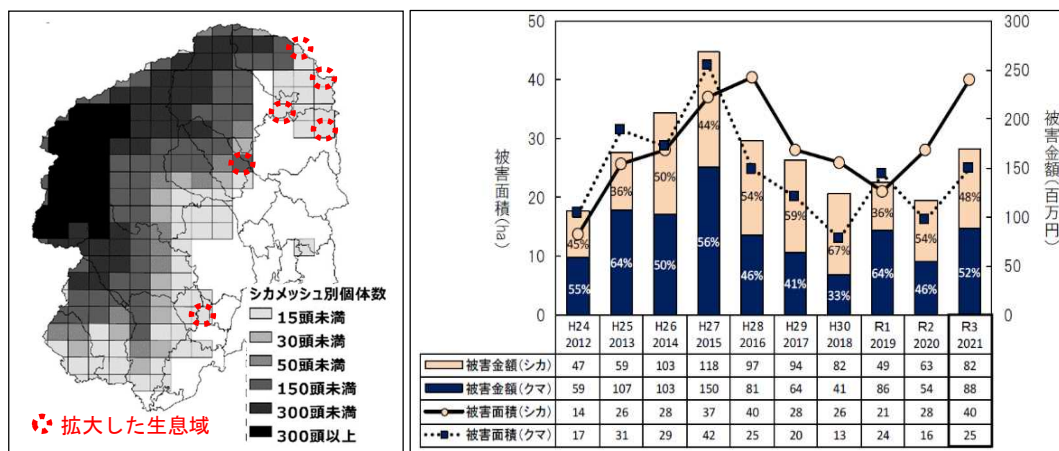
シカメッシュ別個体数
15頭未満
30頭未満
50頭未満
150頭未満
300頭未満
300頭以上
拡大した生息域

被害面積(ha)
被害金額(百万円)

50
40
30
20
10
0

300
250
200
150
100
50
0

45%
55%
36%
64%
50%
50%
44%
56%
54%
46%
59%
41%
67%
33%
36%
64%
54%
46%
48%
52%

|  | H24 2012 | H25 2013 | H26 2014 | H27 2015 | H28 2016 | H29 2017 | H30 2018 | R1 2019 | R2 2020 | R3 2021 |
|---|---|---|---|---|---|---|---|---|---|---|
| 被害金額(シカ) | 47 | 59 | 103 | 118 | 97 | 94 | 82 | 49 | 63 | 82 |
| 被害金額(クマ) | 59 | 107 | 103 | 150 | 81 | 64 | 41 | 86 | 54 | 88 |
| 被害面積(シカ) | 14 | 26 | 28 | 37 | 40 | 28 | 26 | 21 | 28 | 40 |
| 被害面積(クマ) | 17 | 31 | 29 | 42 | 25 | 20 | 13 | 24 | 16 | 25 |